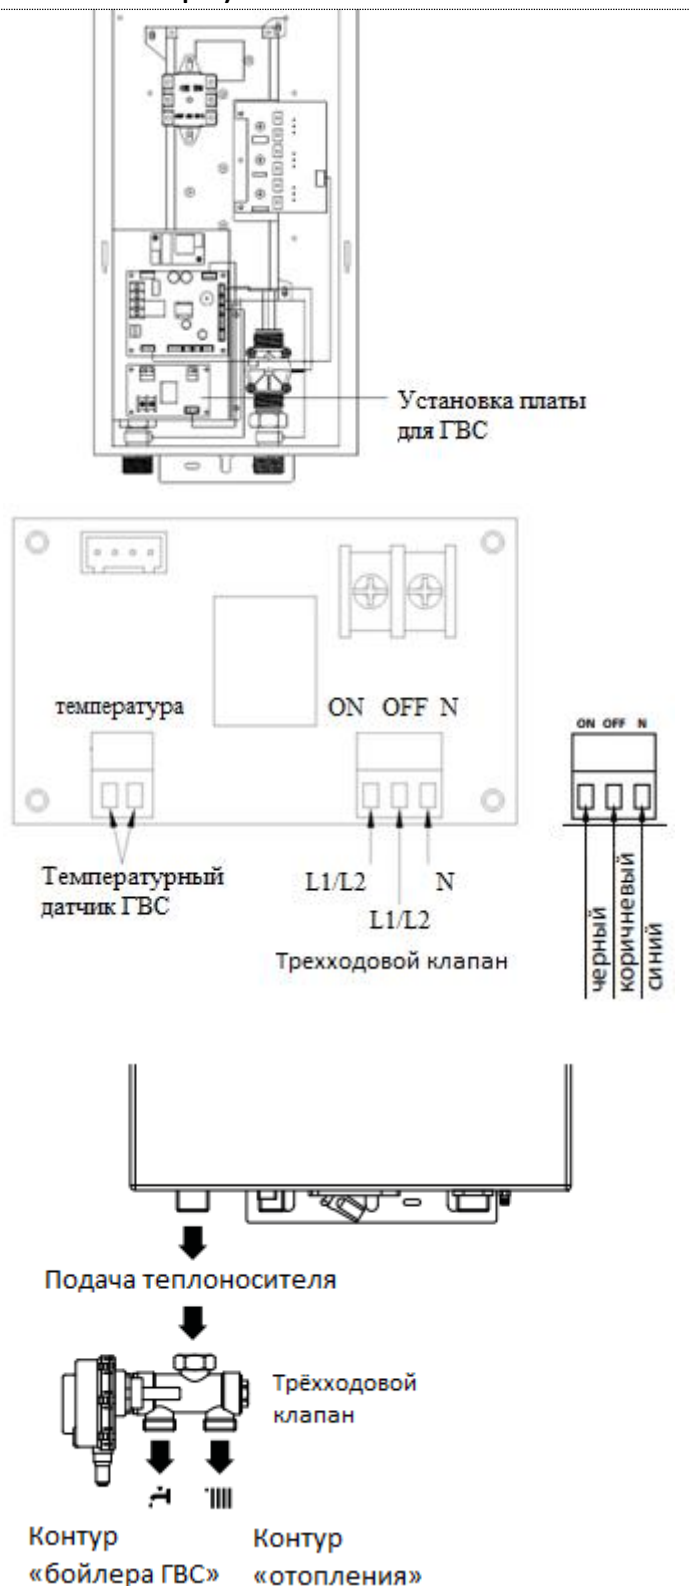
Установка платы для ГВС

температура

ON OFF N

ON OFF N

Температурный датчик ГВС

L1/L2

N

L1/L2

Трехходовой клапан

черный
коричневый
синий

Подача теплоносителя

Трёхходовой клапан

Контур «бойлера ГВС»

Контур «отопления»